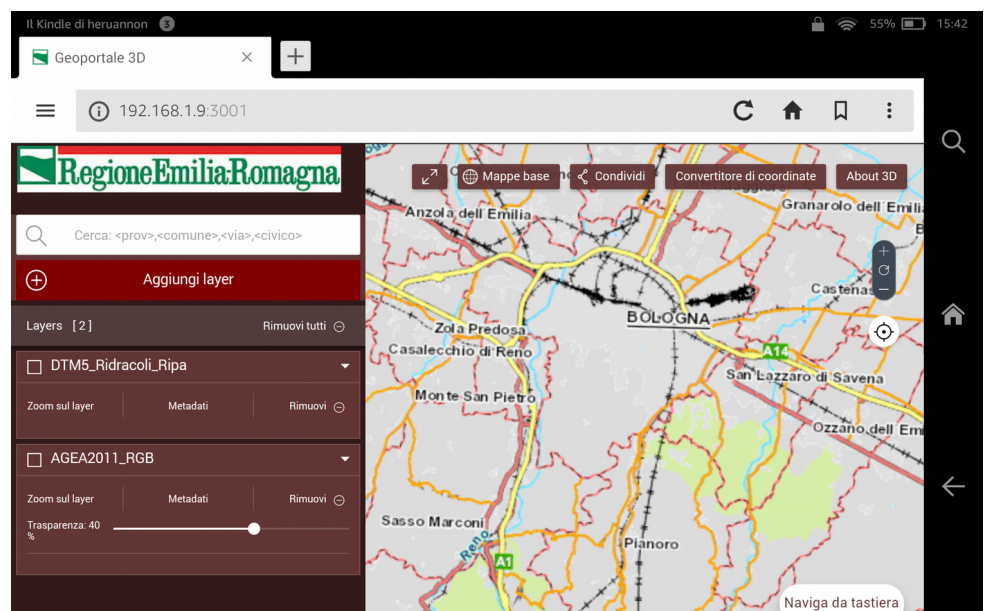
Il Kindle di heruannon 3
55% 15:42

Geoportale 3D ×
+

192.168.1.9:3001

RegioneEmiliaRomagna

Cerca: <prov>,<comune>,<via>,<civico>

Aggiungi layer

Layers [2]
Rimuovi tutti

DTM5_Ridracoli_Ripa
Zoom sul layer
Metadati
Rimuovi

AGEA2011_RGB
Zoom sul layer
Metadati
Rimuovi
Trasparenza: 40 %

Mappe base
Condividi
Convertitore di coordinate
About 3D

Anzola dell'Emilia
Granarolo dell'Emili
Castenas
Zola Predosa
BOLOGNA
Casalecchio di Reno
A14
San Lazzaro di Savena
Monte San Pietro
Ozzano dell'Em
Sasso Marconi
Reno
A1
Pianoro

Naviga da tastiera